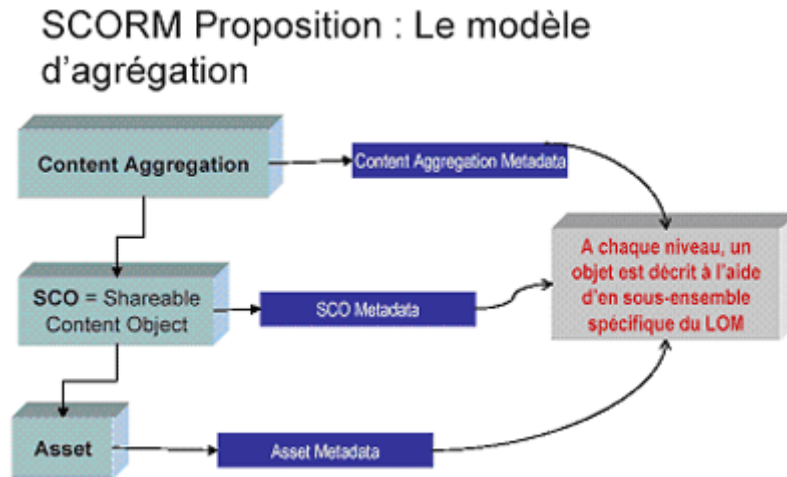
SCORM Proposition : Le modèle d'agrégation

Content Aggregation

Content Aggregation Metadata

A chaque niveau, un objet est décrit à l'aide d'en sous-ensemble spécifique du LOM

SCO = Shareable Content Object

SCO Metadata

Asset

Asset Metadata